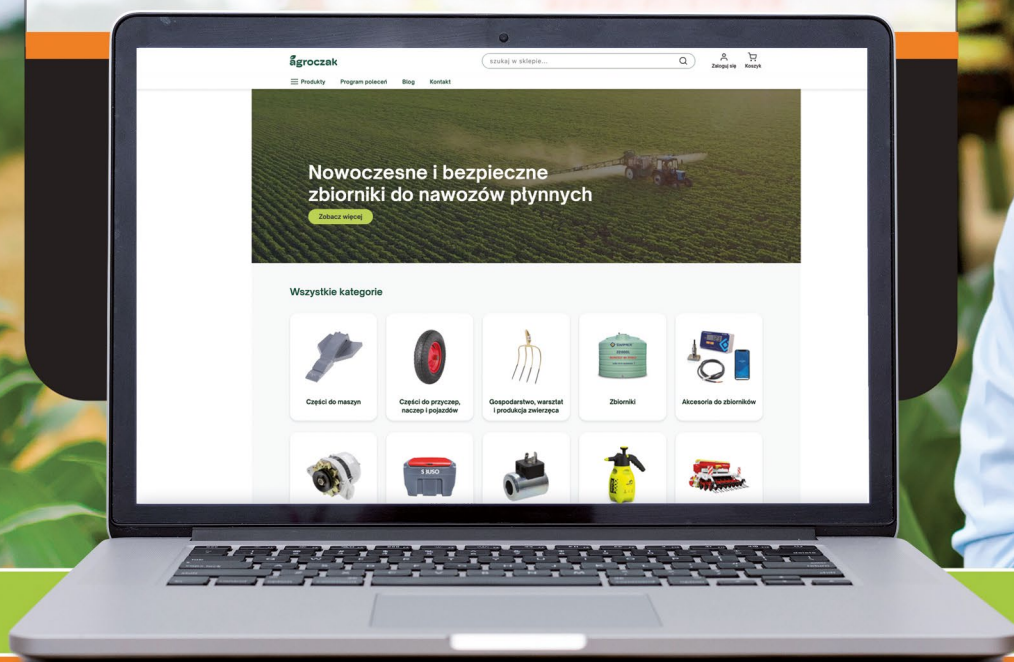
agroczak

szukaj w sklepie...

Zaloguj się Koszyk

Produkty Program poleceń Blog Kontakt

Nowoczesne i bezpieczne zbiorniki do nawozów płynnych

Zobacz więcej

Wszystkie kategorie

Części do maszyn

Części do przyczep, naczep i pojazdów

Gospodarstwo, warsztat i produkcja zwierzęca

Zbiorniki

Akcesoria do zbiorników